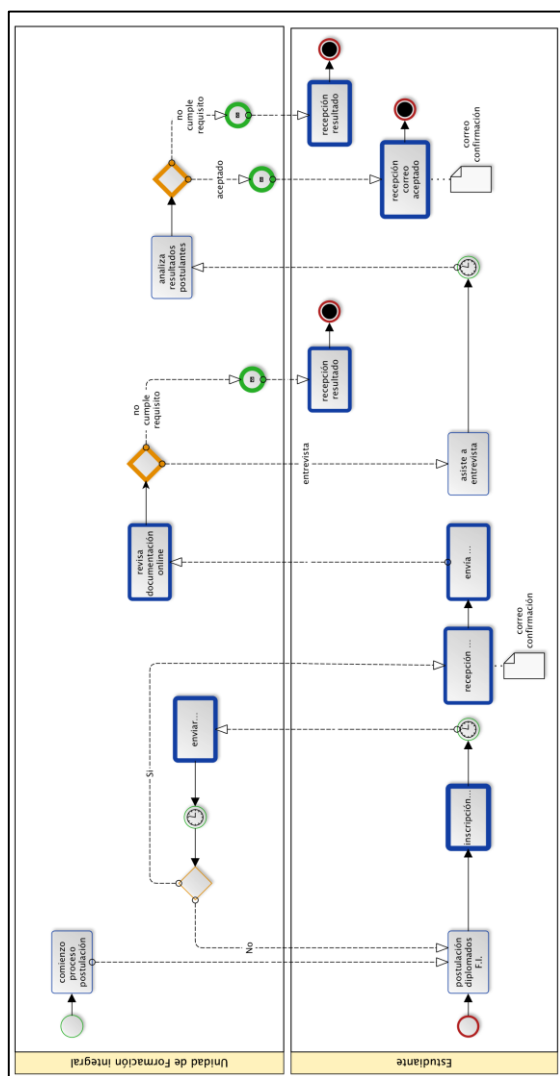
Unidad de Formación Integral

Estudiante

comienzo proceso postulación

postulación diplomados F.I.

No

Si

inscripción...

enviar...

recepción ...

correo confirmación

envía ...

revisa documentación online

entrevista

asiste a entrevista

no cumple requisito

recepción resultado

analiza resultados postulantes

aceptado

no cumple requisito

recepción correo aceptado

correo confirmación

recepción resultado